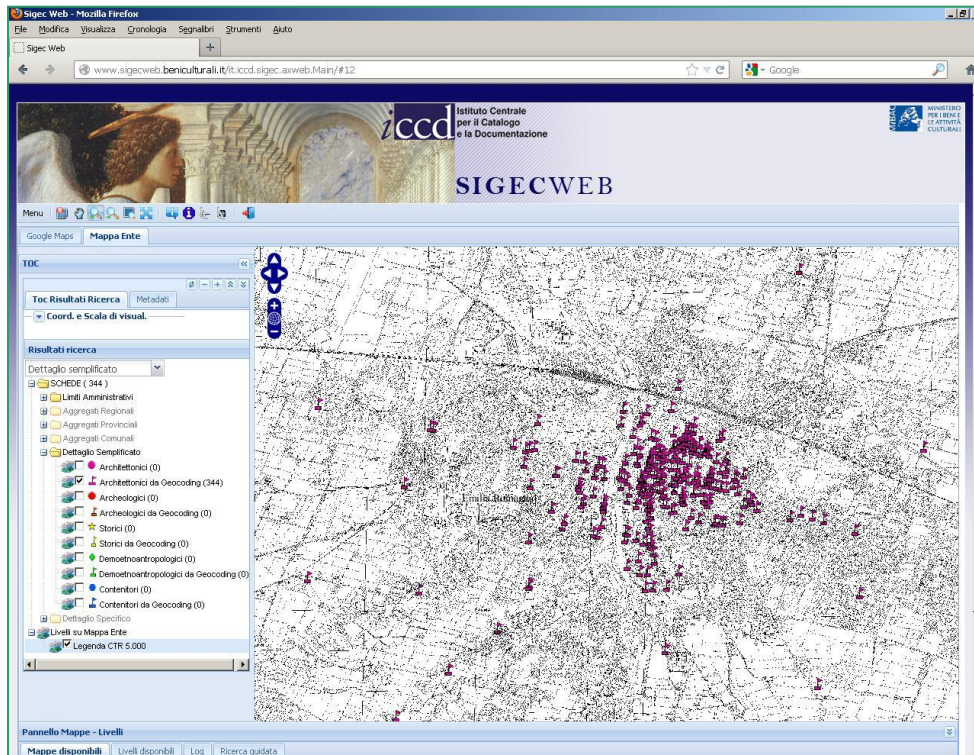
Sigec Web - Mozilla Firefox

File Modifica Visualizza Cronologia Segnalibri Strumenti Aiuto

Sigec Web

www.sigecweb.beniculturali.it/it.iccd.sigec.axweb.Main/#12

Google

iccd Istituto Centrale per il Catalogo e la Documentazione

MINISTERO PER I BENI E LE ATTIVITÀ CULTURALI

SIGECWEB

Menu

Google Maps | Mappa Ente

TOC

Toc Risultati Ricerca | Metadati

Coord. e Scala di visual.

Risultati ricerca

Dettaglio semplificato

SCHEDE ( 344 )
Limiti Amministrativi
Aggregati Regionali
Aggregati Provinciali
Aggregati Comunali
Dettaglio Semplificato
Architettonici (0)
Architettonici da Geocoding (344)
Archeologici (0)
Archeologici da Geocoding (0)
Storici (0)
Storici da Geocoding (0)
Demoetnoantropologici (0)
Demoetnoantropologici da Geocoding (0)
Contenitori (0)
Contenitori da Geocoding (0)
Dettaglio Specifico
Livelli su Mappa Ente
Legenda CTR 5.000

Imola Romagna

Pannello Mappe - Livelli

Mappe disponibili | Livelli disponibili | Log | Ricerca guidata